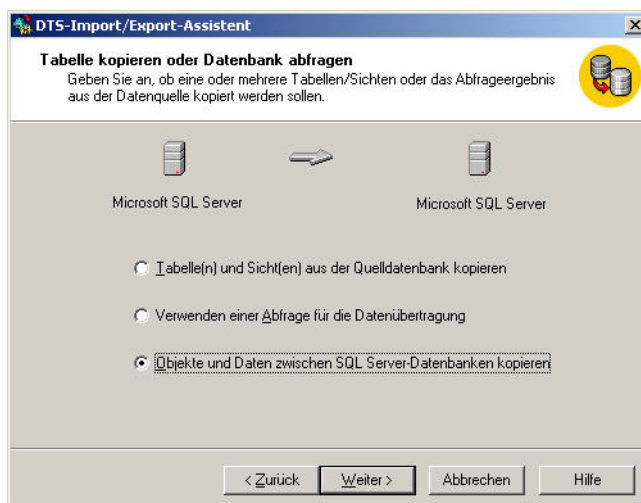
DTS-Import/Export-Assistent

Tabelle kopieren oder Datenbank abfragen

Geben Sie an, ob eine oder mehrere Tabellen/Sichten oder das Abfrageergebnis aus der Datenquelle kopiert werden sollen.

Microsoft SQL Server

Microsoft SQL Server

Tabelle(n) und Sicht(en) aus der Quelldatenbank kopieren

Verwenden einer Abfrage für die Datenübertragung

Objekte und Daten zwischen SQL Server-Datenbanken kopieren

< Zurück

Weiter >

Abbrechen

Hilfe